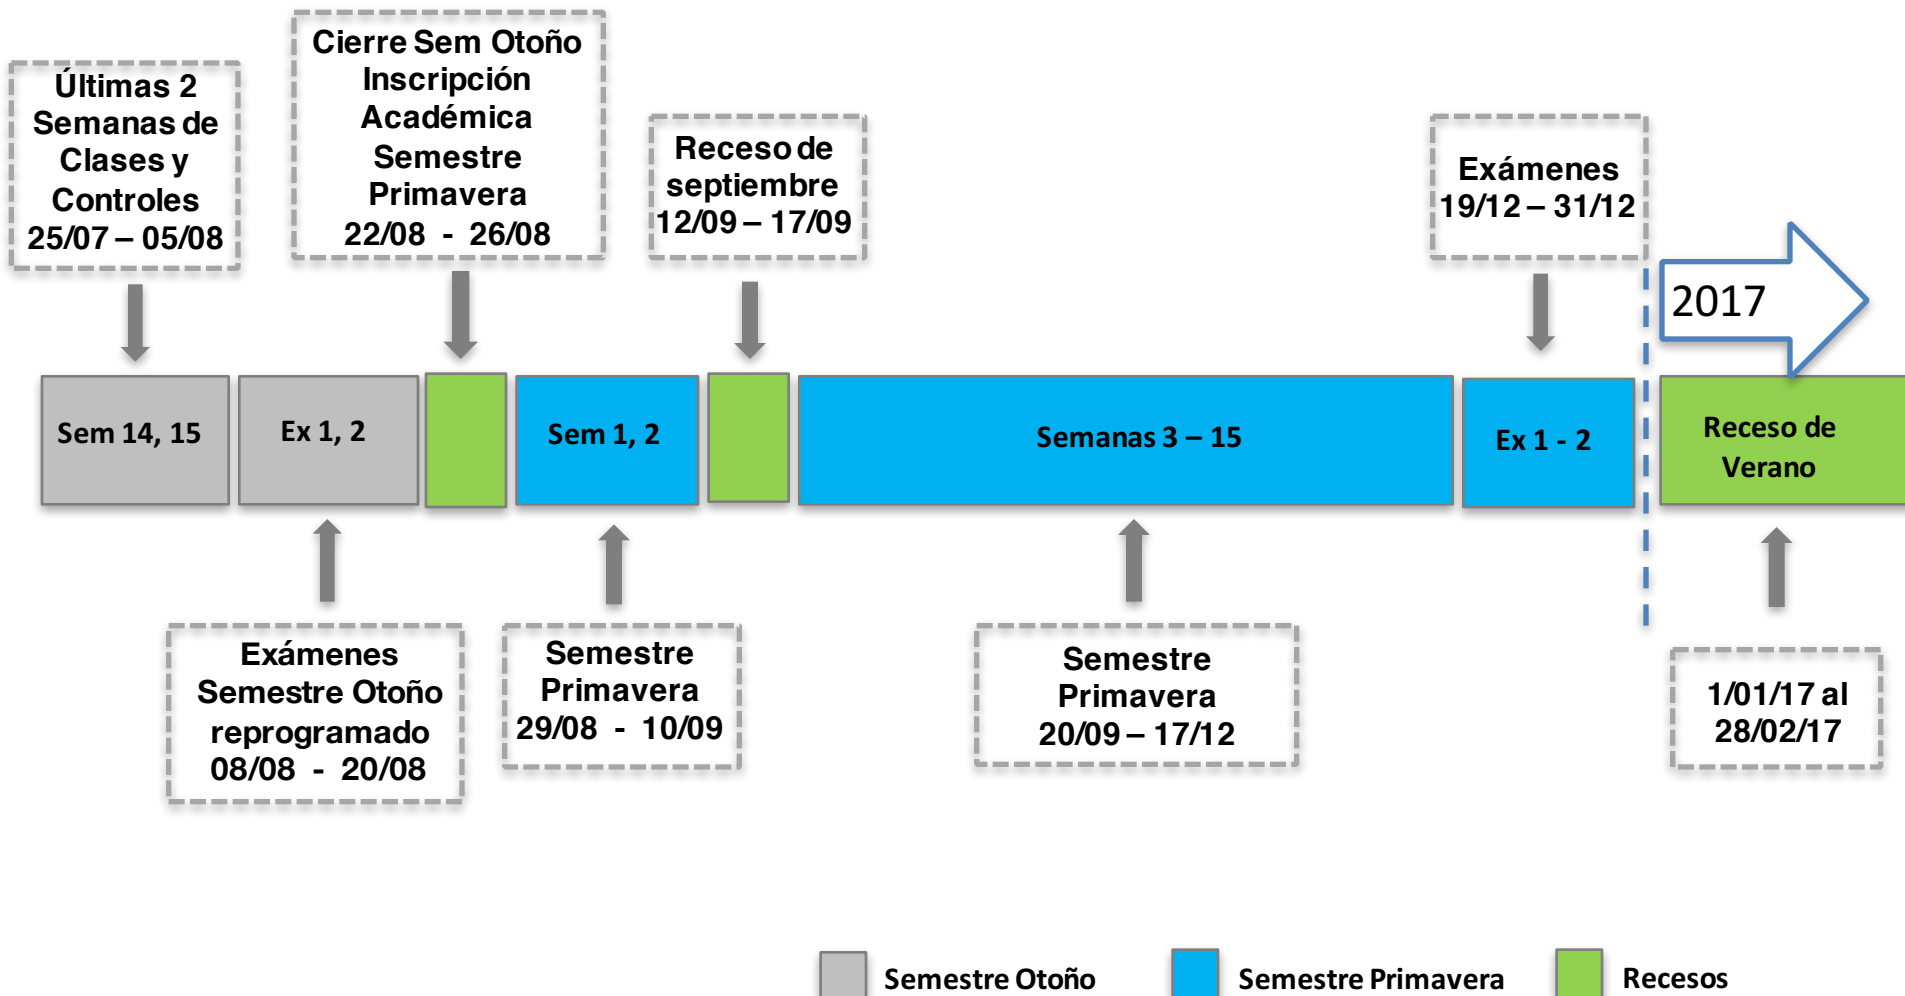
Últimas 2 Semanas de Clases y Controles 25/07 – 05/08

Cierre Sem Otoño Inscripción Académica Semestre Primavera 22/08 - 26/08

Receso de septiembre 12/09 – 17/09

Exámenes 19/12 – 31/12

2017

Sem 14, 15

Ex 1, 2

Sem 1, 2

Semanas 3 – 15

Ex 1 - 2

Receso de Verano

Exámenes Semestre Otoño reprogramado 08/08 - 20/08

Semestre Primavera 29/08 - 10/09

Semestre Primavera 20/09 – 17/12

1/01/17 al 28/02/17

Semestre Otoño

Semestre Primavera

Recesos